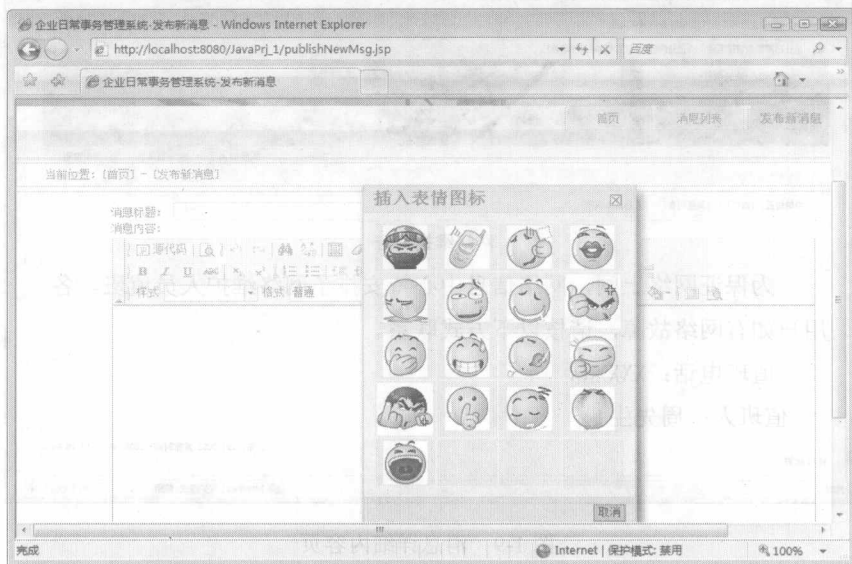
企业日常事务管理系统-发布新消息 - Windows Internet Explorer

http://localhost:8080/JavaPrj_1/publishNewMsg.jsp

百度

企业日常事务管理系统-发布新消息

首页　消息列表　发布新消息

当前位置：[首页] - [发布新消息]

消息标题：
消息内容：

源代码

B I U

样式　格式 普通

插入表情图标

取消

完成　Internet | 保护模式: 禁用　100%